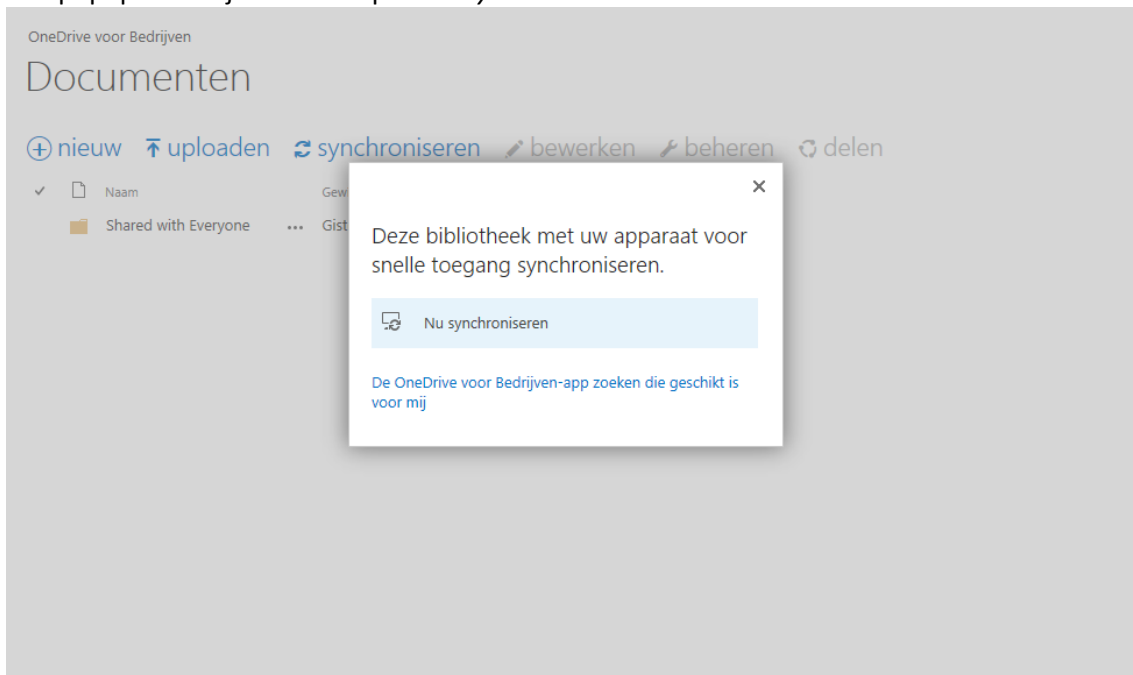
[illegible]

OneDrive voor Bedrijven

Documenten

nieuw uploaden synchroniseren bewerken beheren delen

Naam Gew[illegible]

Shared with Everyone ... Gist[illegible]

×

Deze bibliotheek met uw apparaat voor snelle toegang synchroniseren.

Nu synchroniseren

De OneDrive voor Bedrijven-app zoeken die geschikt is voor mij